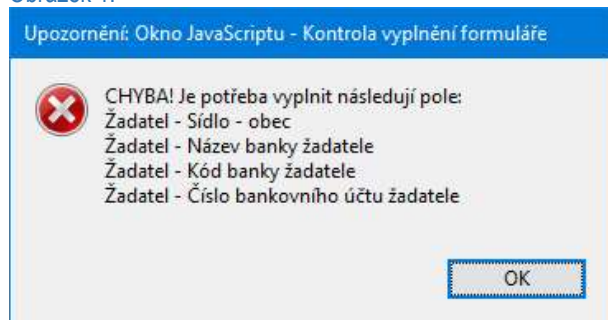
Obrázek 1:

Upozornění: Okno JavaScriptu - Kontrola vyplnění formuláře

CHYBA! Je potřeba vyplnit následují pole:
Žadatel - Sídlo - obec
Žadatel - Název banky žadatele
Žadatel - Kód banky žadatele
Žadatel - Číslo bankovního účtu žadatele

OK